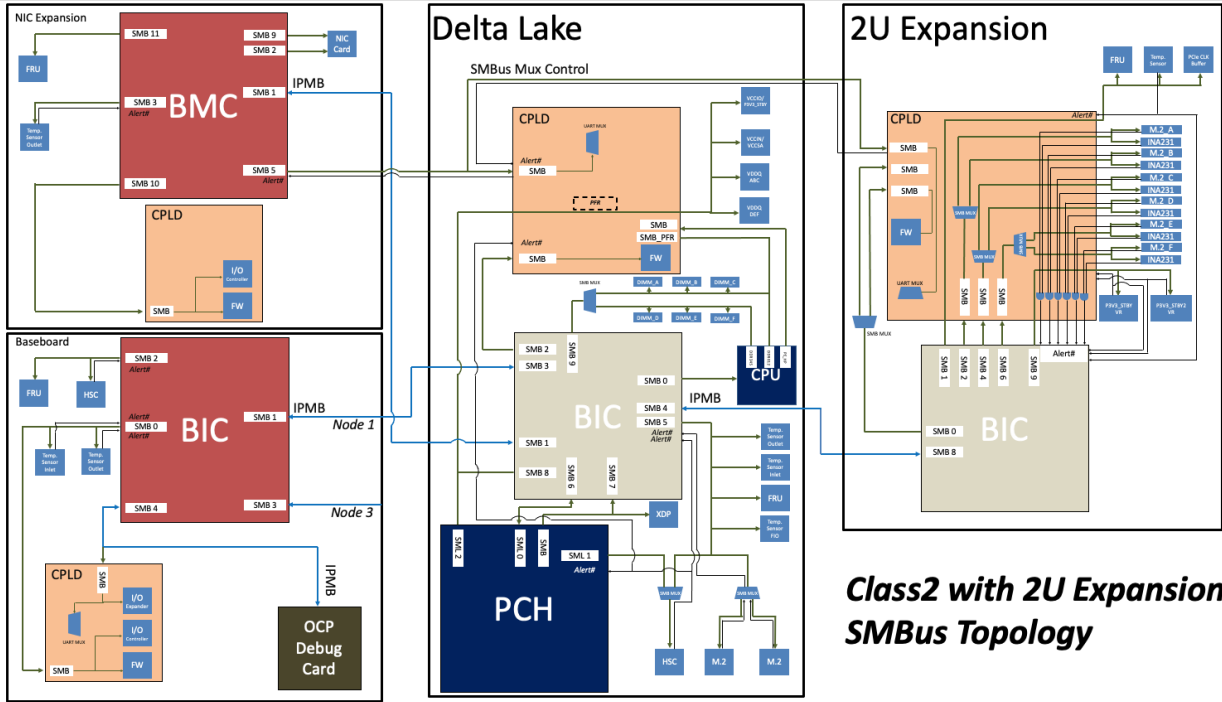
NIC Expansion

FRU

SMB 11

SMB 9

SMB 2

NIC Card

IPMB

SMB 1

SMB 3

Alert#

BMC

Temp. Sensor Outlet

SMB 5

Alert#

SMB 10

CPLD

I/O Controller

SMB

FW

Baseboard

SMB 2

Alert#

FRU

HSC

Alert#

SMB 0

BIC

SMB 1

IPMB

Node 1

Temp. Sensor Inlet

Temp. Sensor Outlet

SMB 4

SMB 3

Node 3

CPLD

SMB

I/O Expander

UART MUX

I/O Controller

SMB

FW

IPMB

OCP Debug Card

Delta Lake

SMBus Mux Control

CPLD

UART MUX

VCCIO/ P3V3_STBY

VCCIN/ VCCSA

Alert#

SMB

VDDQ ABC

PFR

VDDQ DEF

SMB

SMB_PFR

Alert#

SMB

FW

SMB MUX

DIMM_A

DIMM_B

DIMM_C

DIMM_D

DIMM_E

DIMM_F

SMB 2

SMB 9

SMB 3

SMB 0

CPU

BIC

SMB 4

IPMB

SMB 5

Alert#

Alert#

SMB 1

Temp. Sensor Outlet

Temp. Sensor Inlet

SMB 8

SMB 6

SMB 7

FRU

XDP

Temp. Sensor FIO

SML 2

SML 0

SMB

SML 1

Alert#

PCH

SMB MUX

SMB MUX

HSC

M.2

M.2

2U Expansion

FRU

Temp. Sensor

PCIe CLK Buffer

CPLD

Alert#

SMB

SMB

SMB

FW

SMB MUX

SMB MUX

SMB MUX

UART MUX

SMB

SMB

SMB

M.2_A

INA231

M.2_B

INA231

M.2_C

INA231

M.2_D

INA231

M.2_E

INA231

M.2_F

INA231

P3V3_STBY VR

P3V3_STBY2 VR

SMB MUX

SMB 1

SMB 2

SMB 4

SMB 6

SMB 9

Alert#

BIC

SMB 0

SMB 8

Class2 with 2U Expansion SMBus Topology